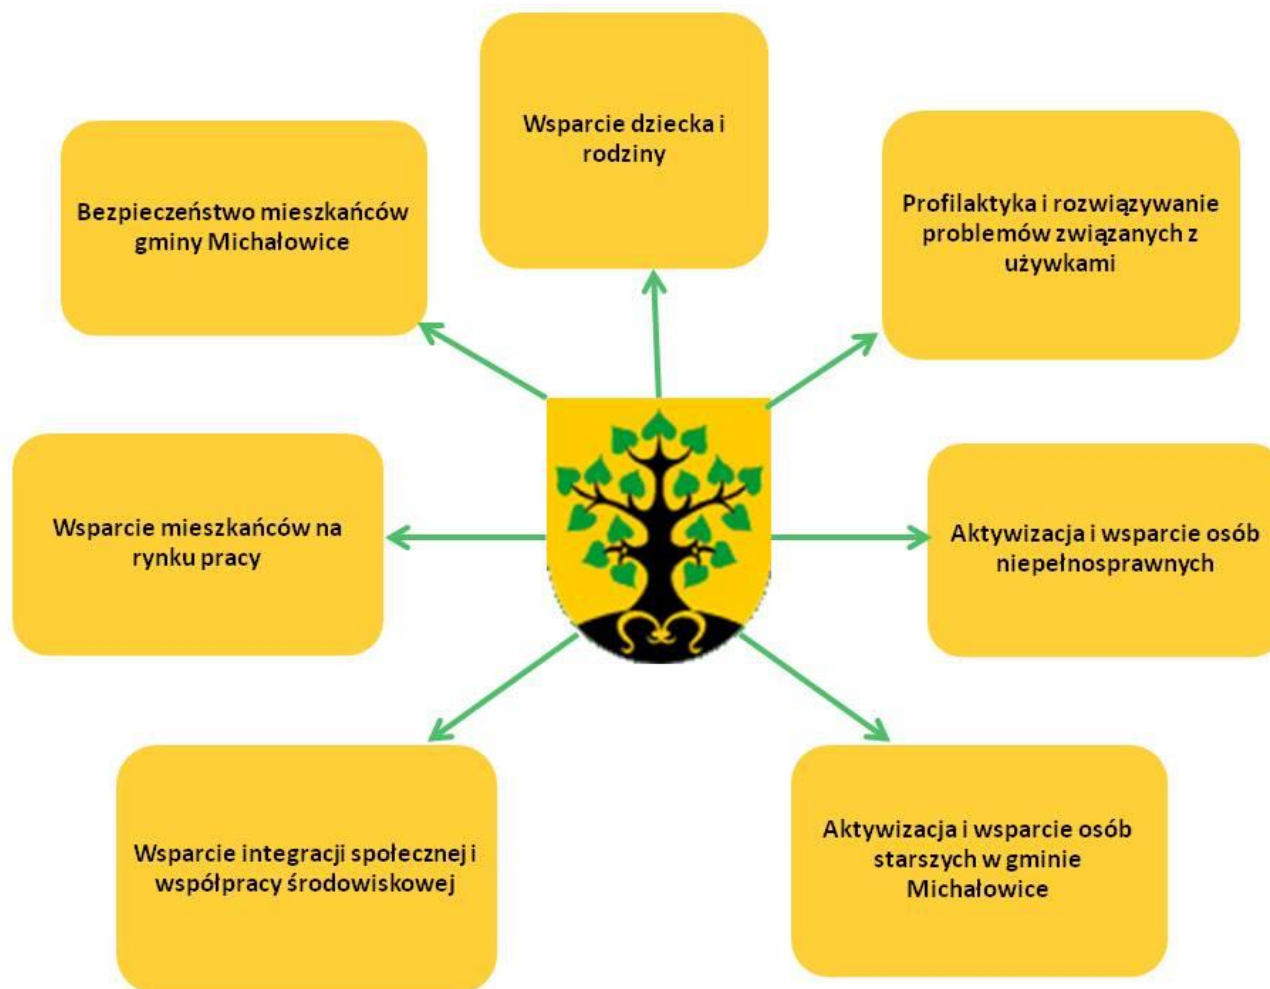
Wsparcie dziecka i rodziny

Bezpieczeństwo mieszkańców gminy Michałowice

Profilaktyka i rozwiązywanie problemów związanych z używkami

Wsparcie mieszkańców na rynku pracy

Aktywizacja i wsparcie osób niepełnosprawnych

Wsparcie integracji społecznej i współpracy środowiskowej

Aktywizacja i wsparcie osób starszych w gminie Michałowice